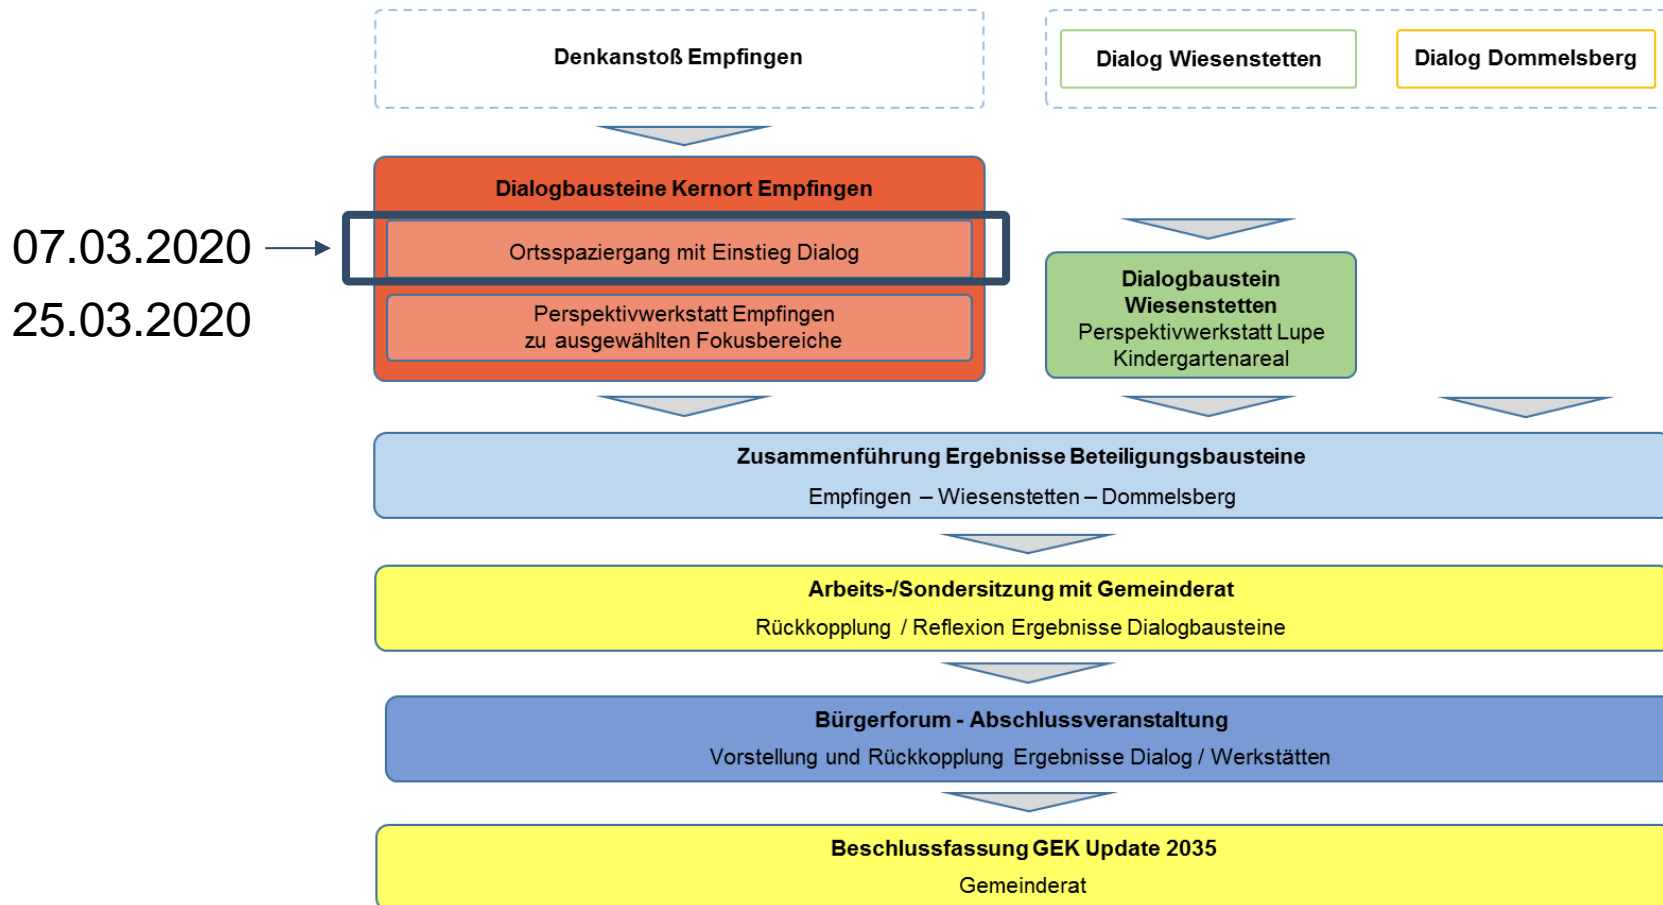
Denkanstoß Empfingen

Dialog Wiesenstetten

Dialog Dommelsberg

Dialogbausteine Kernort Empfingen

07.03.2020

Ortsspaziergang mit Einstieg Dialog

25.03.2020

Perspektivwerkstatt Empfingen zu ausgewählten Fokusbereiche

Dialogbaustein Wiesenstetten
Perspektivwerkstatt Lupe Kindergartenareal

Zusammenführung Ergebnisse Beteiligungsbausteine
Empfingen – Wiesenstetten – Dommelsberg

Arbeits-/Sondersitzung mit Gemeinderat
Rückkopplung / Reflexion Ergebnisse Dialogbausteine

Bürgerforum - Abschlussveranstaltung
Vorstellung und Rückkopplung Ergebnisse Dialog / Werkstätten

Beschlussfassung GEK Update 2035
Gemeinderat